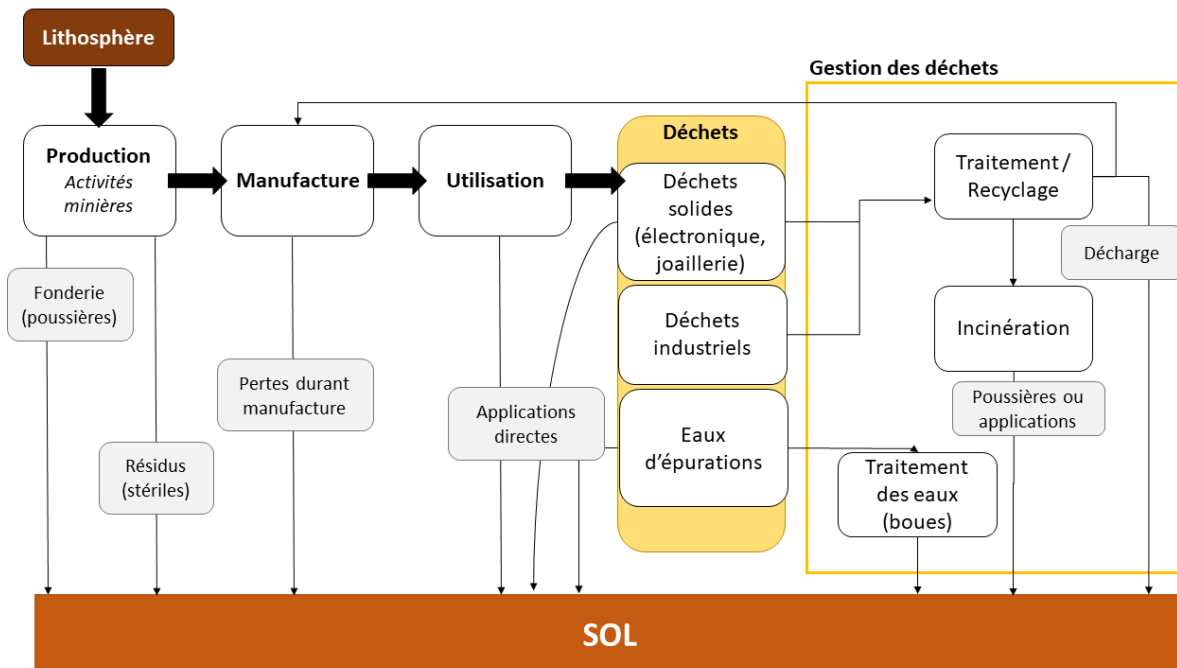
Lithosphère

Gestion des déchets

Production
Activités minières

Manufacture

Utilisation

Déchets

Déchets solides (électronique, joaillerie)

Déchets industriels

Eaux d'épurations

Traitement / Recyclage

Décharge

Incinération

Poussières ou applications

Traitement des eaux (boues)

Fonderie (poussières)

Résidus (stériles)

Pertes durant manufacture

Applications directes

SOL